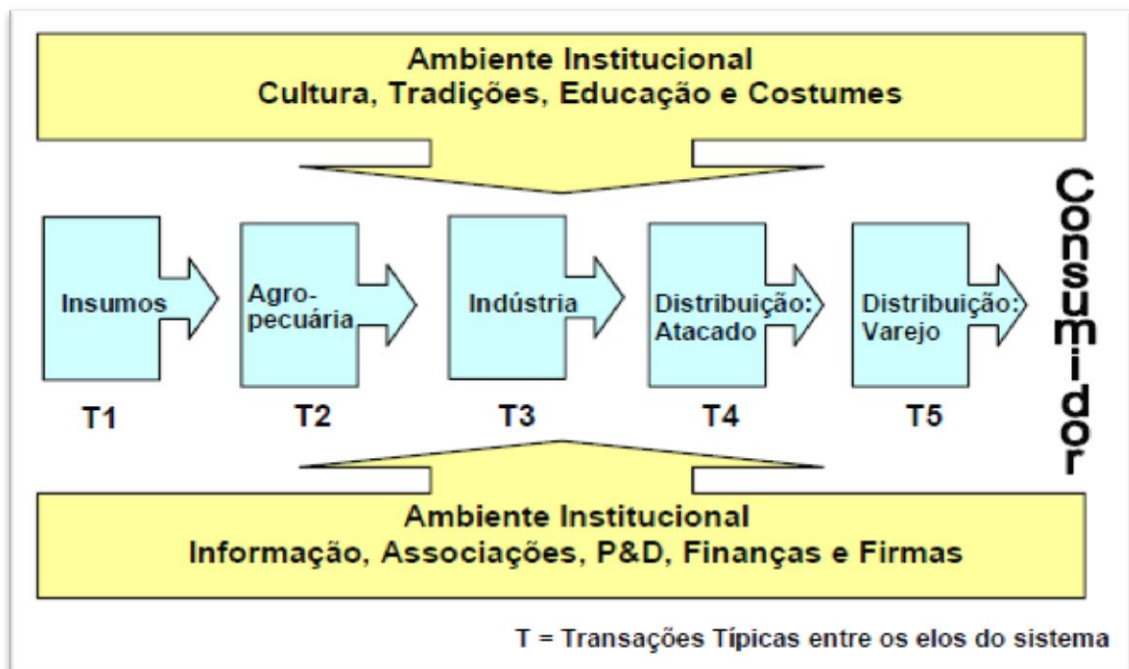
Ambiente Institucional
Cultura, Tradições, Educação e Costumes

Insumos

Agropecuária

Indústria

Distribuição: Atacado

Distribuição: Varejo

Consumidor

T1

T2

T3

T4

T5

Ambiente Institucional
Informação, Associações, P&D, Finanças e Firmas

T = Transações Típicas entre os elos do sistema